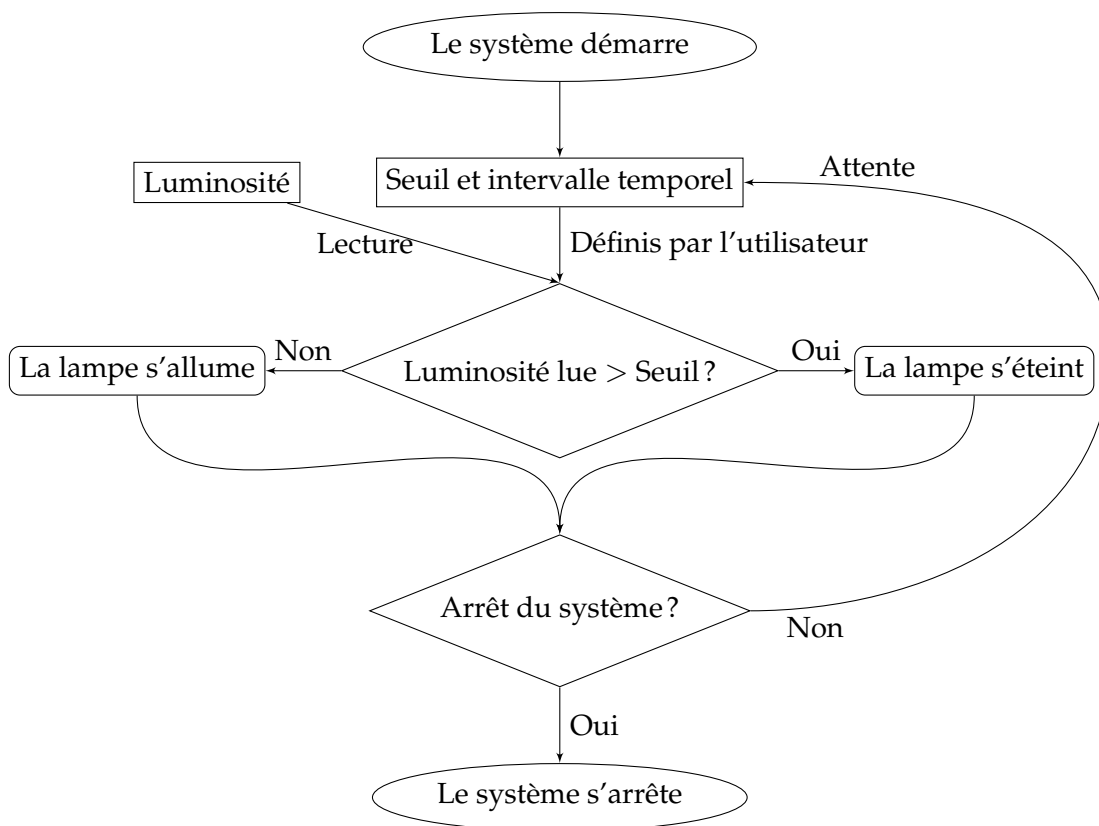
Le système démarre

Luminosité

Seuil et intervalle temporel

Attente

Lecture

Définis par l'utilisateur

Non

La lampe s'allume

Luminosité lue > Seuil ?

Oui

La lampe s'éteint

Arrêt du système ?

Non

Oui

Le système s'arrête